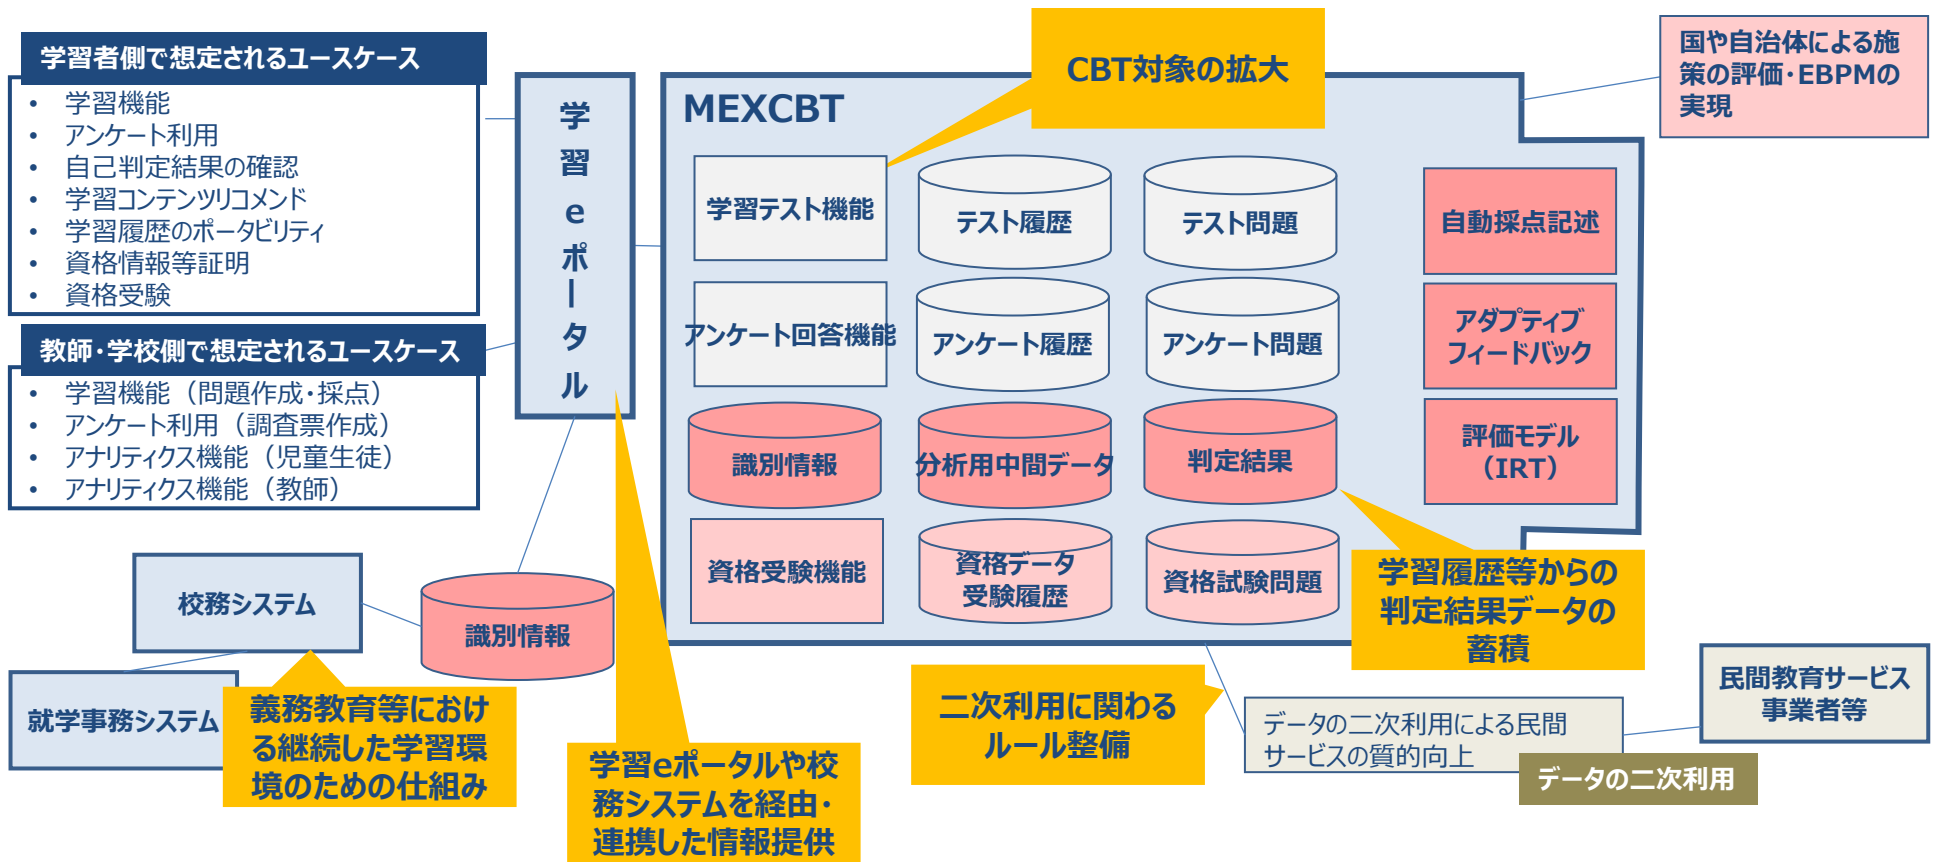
学習者側で想定されるユースケース

- 学習機能
- アンケート利用
- 自己判定結果の確認
- 学習コンテンツリコメンド
- 学習履歴のポータビリティ
- 資格情報等証明
- 資格受験

教師・学校側で想定されるユースケース

- 学習機能（問題作成・採点）
- アンケート利用（調査票作成）
- アナリティクス機能（児童生徒）
- アナリティクス機能（教師）

学習eポータル

CBT対象の拡大

MEXCBT

学習テスト機能

テスト履歴

テスト問題

アンケート回答機能

アンケート履歴

アンケート問題

識別情報

分析用中間データ

判定結果

資格受験機能

資格データ受験履歴

資格試験問題

自動採点記述

アダプティブフィードバック

評価モデル（IRT）

国や自治体による施策の評価・EBPMの実現

学習履歴等からの判定結果データの蓄積

校務システム

識別情報

就学事務システム

義務教育等における継続した学習環境のための仕組み

学習eポータルや校務システムを経由・連携した情報提供

二次利用に関わるルール整備

データの二次利用による民間サービスの質的向上

民間教育サービス事業者等

データの二次利用